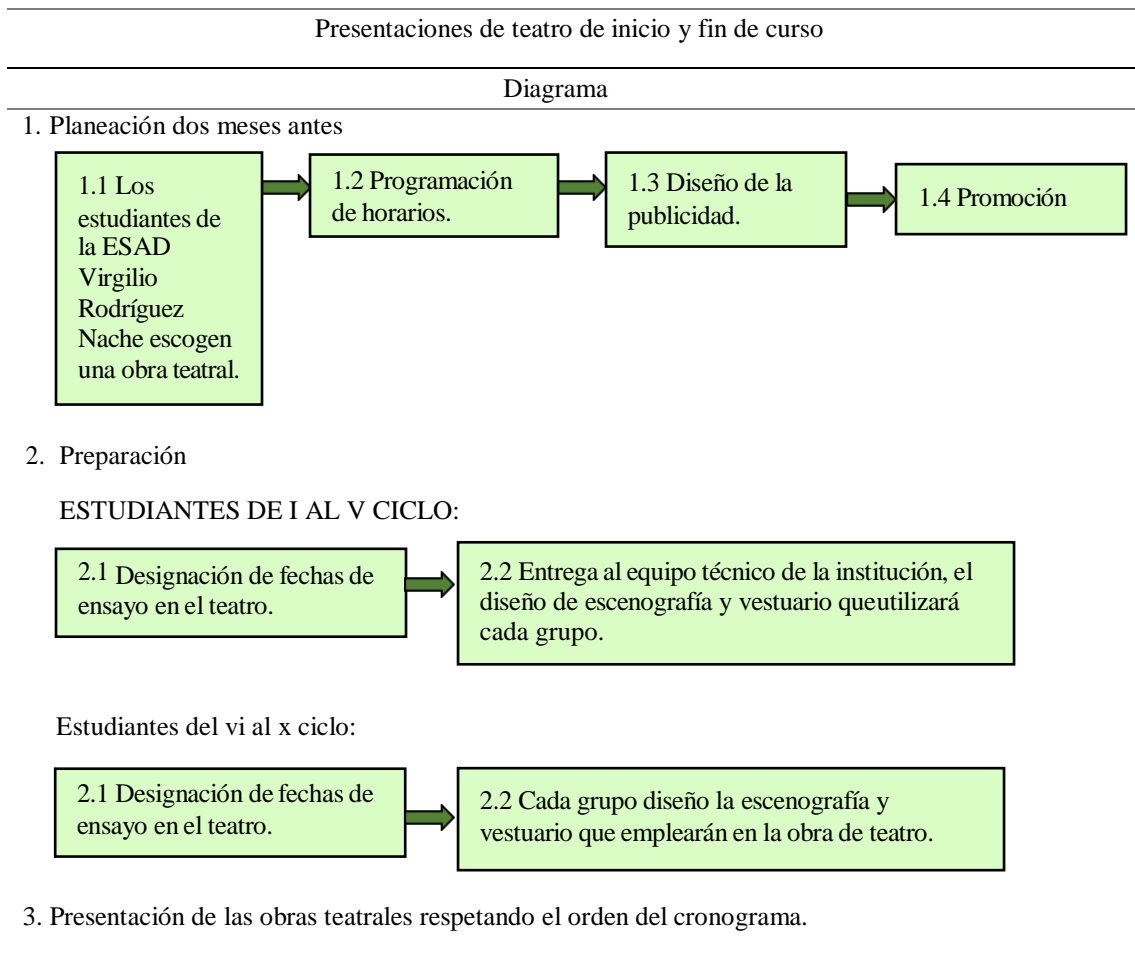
Presentaciones de teatro de inicio y fin de curso

Diagrama

1. Planeación dos meses antes

1.1 Los estudiantes de la ESAD Virgilio Rodríguez Nache escogen una obra teatral.

1.2 Programación de horarios.

1.3 Diseño de la publicidad.

1.4 Promoción

2. Preparación

ESTUDIANTES DE I AL V CICLO:

2.1 Designación de fechas de ensayo en el teatro.

2.2 Entrega al equipo técnico de la institución, el diseño de escenografía y vestuario queutilizará cada grupo.

Estudiantes del vi al x ciclo:

2.1 Designación de fechas de ensayo en el teatro.

2.2 Cada grupo diseño la escenografía y vestuario que emplearán en la obra de teatro.

3. Presentación de las obras teatrales respetando el orden del cronograma.